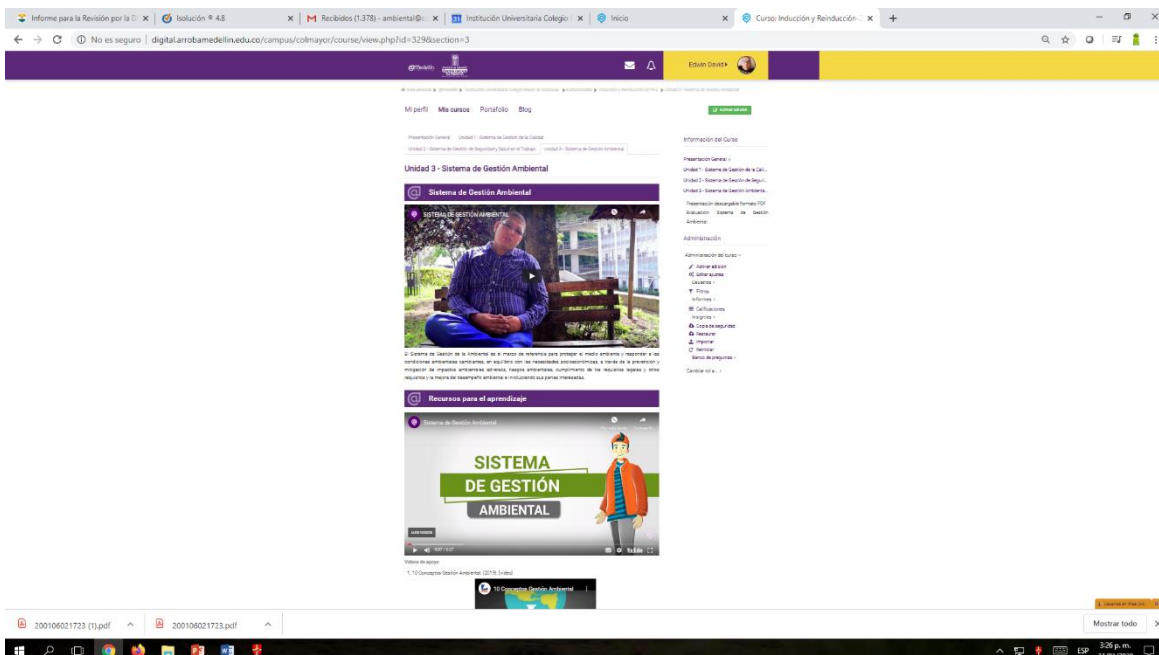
Informe para la Revisión por la D ×
Isolución ® 4.8 ×
Recibidos (1.378) - ambiental@c ×
Institución Universitaria Colegio ×
Inicio ×
Curso: Inducción y Reinducción ×
+

No es seguro | digital.arrobamedellin.edu.co/campus/colmayor/course/view.php?id=329&section=3

Edwin David

Mi perfil   Mis cursos   Portafolio   Blog

Presentación General   Unidad 1 - Sistema de Gestión de la Calidad
Unidad 2 - Sistema de Gestión de Seguridad y Salud en el Trabajo   Unidad 3 - Sistema de Gestión Ambiental

Unidad 3 - Sistema de Gestión Ambiental

Sistema de Gestión Ambiental

SISTEMA DE GESTIÓN AMBIENTAL

El Sistema de Gestión de la Ambiental es el marco de referencia para proteger el medio ambiente y responder a las condiciones ambientales cambiantes, en equilibrio con las necesidades socioeconómicas, a través de la prevención y mitigación de impactos ambientales adversos, riesgos ambientales, cumplimiento de los requisitos legales y otros requisitos y la mejora del desempeño ambiental e involucrando sus partes interesadas.

Recursos para el aprendizaje

Sistema de Gestión Ambiental

SISTEMA
DE GESTIÓN
AMBIENTAL

YouTube

Videos de apoyo:
1. 10 Conceptos Gestión Ambiental. (2019). [Video]

10 Conceptos Gestión Ambiental

Información del Curso

Presentación General
Unidad 1 - Sistema de Gestión de la Cali...
Unidad 2 - Sistema de Gestión de Seguri...
Unidad 3 - Sistema de Gestión Ambienta...

Presentación descargable formato PDF
Evaluación Sistema de Gestión Ambiental

Administración

Administración del curso
Activar edición
Editar ajustes
Usuarios
Filtros
Informes
Calificaciones
Insignias
Copia de seguridad
Restaurar
Importar
Reiniciar
Banco de preguntas

Cambiar rol a...

200106021723 (1).pdf
200106021723.pdf
Mostrar todo

ESP
3:26 p. m.